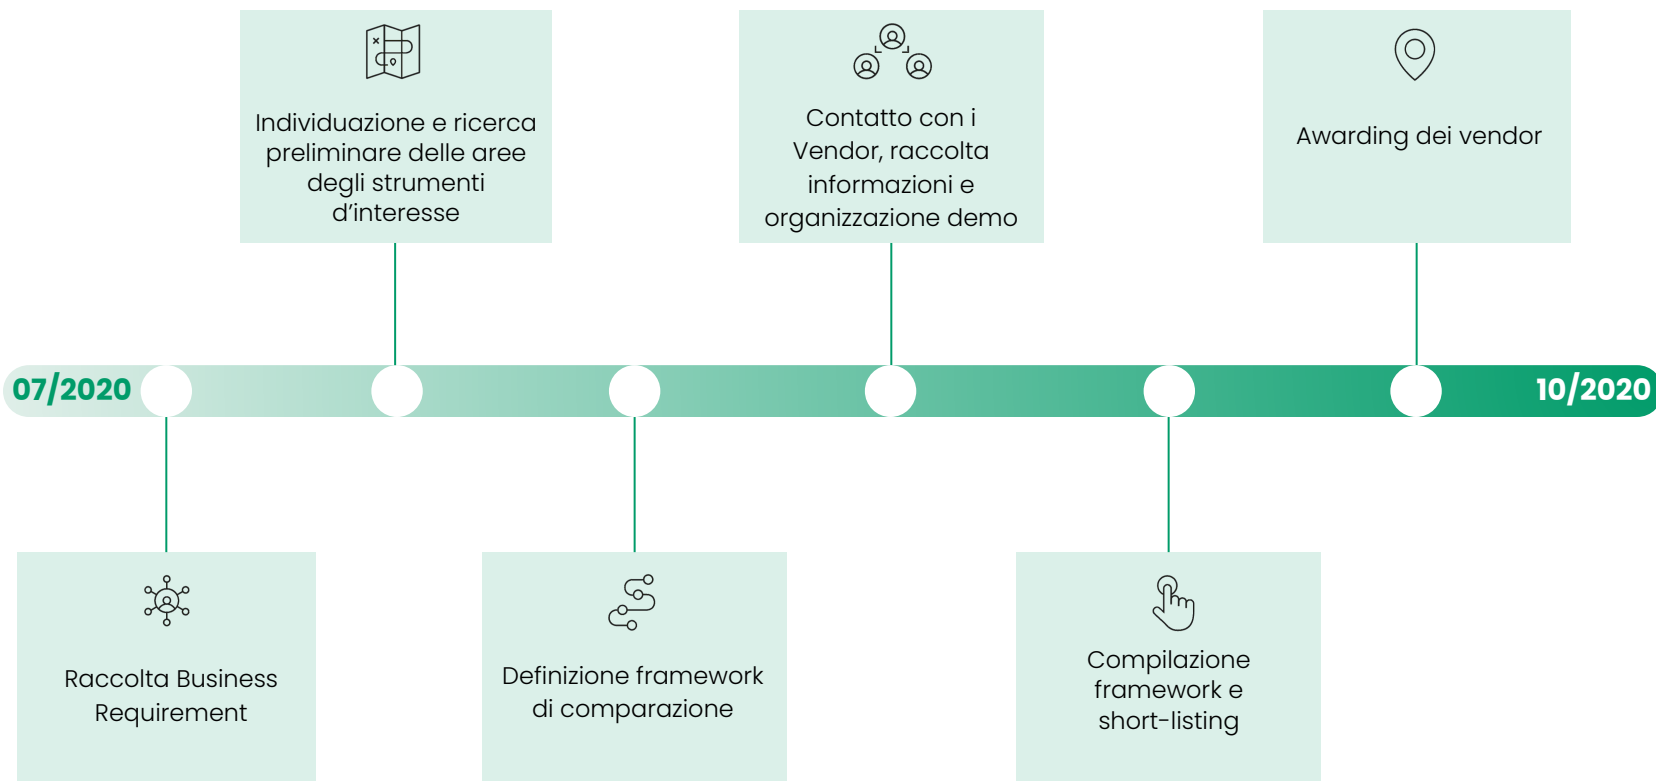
Individuazione e ricerca preliminare delle aree degli strumenti d'interesse

Contatto con i Vendor, raccolta informazioni e organizzazione demo

Awarding dei vendor

07/2020

10/2020

Raccolta Business Requirement

Definizione framework di comparazione

Compilazione framework e short-listing